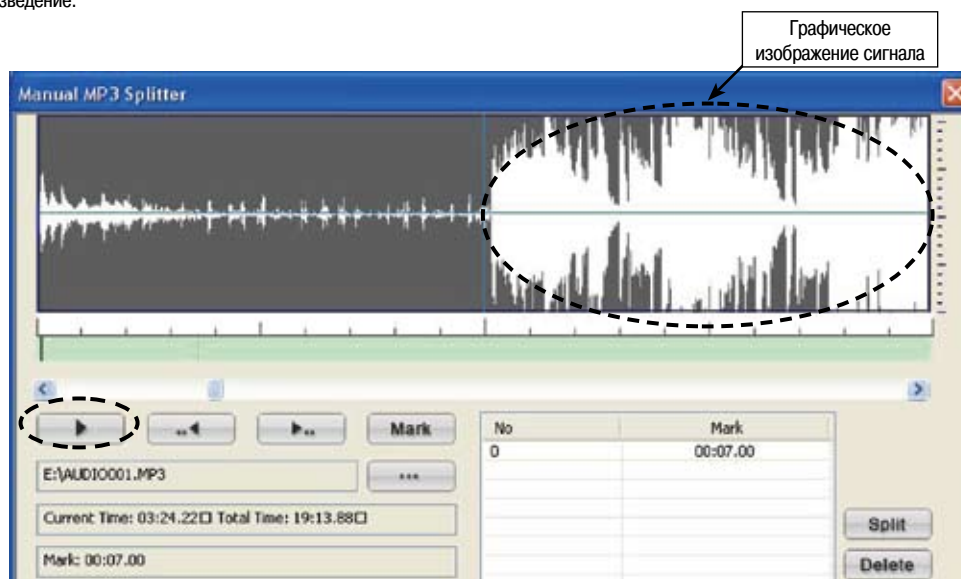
зведение.

Графическое изображение сигнала

Manual MP3 Splitter

Mark

E:\AUDIO001.MP3

...

Current Time: 03:24.22□ Total Time: 19:13.88□

Mark: 00:07.00

| No | Mark |
|---|---|
| 0 | 00:07.00 |

Split

Delete